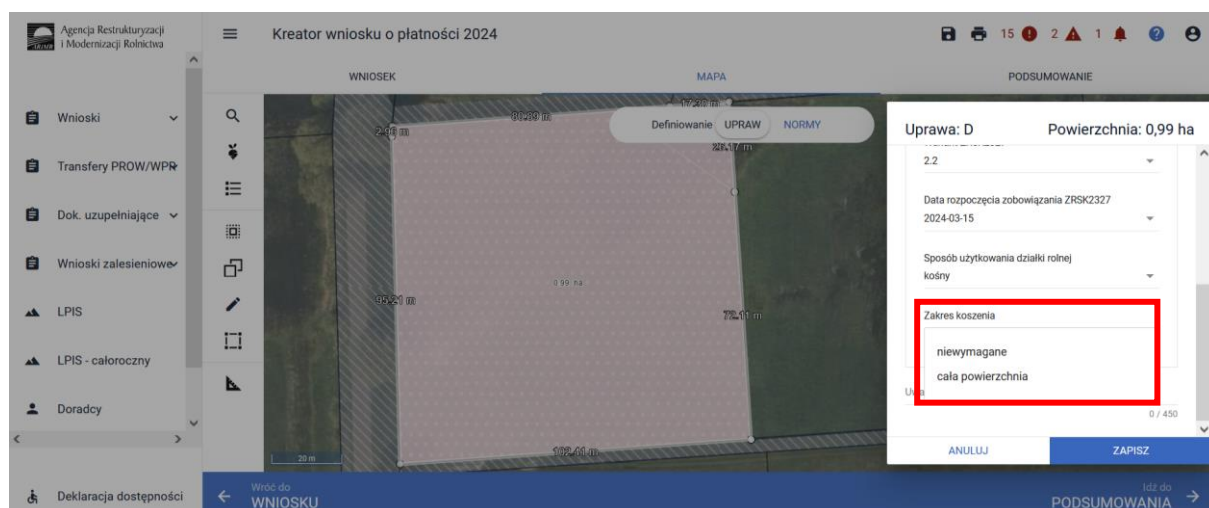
Agencja Restrukturyzacji i Modernizacji Rolnictwa

Kreator wniosku o płatności 2024

15 2 1

WNIOSEK
MAPA
PODSUMOWANIE

Wnioski
Transfery PROW/WPR
Dok. uzupełniające
Wnioski zalesieniowe
LPIS
LPIS - całoroczny
Doradcy
Deklaracja dostępności

Definiowanie UPRAW NORMY

80,99 m
17,30 m
2,90 m
23,17 m
0,99 ha
95,21 m
78,11 m
102,41 m
20 m

Uprawa: D
Powierzchnia: 0,99 ha

2.2

Data rozpoczęcia zobowiązania ZRSK2327
2024-03-15

Sposób użytkowania działki rolnej
kośny

Zakres koszenia
niewymagane
cała powierzchnia

0 / 450

ANULUJ
ZAPISZ

Wróć do
WNIOSKU

Idź do
PODSUMOWANIA